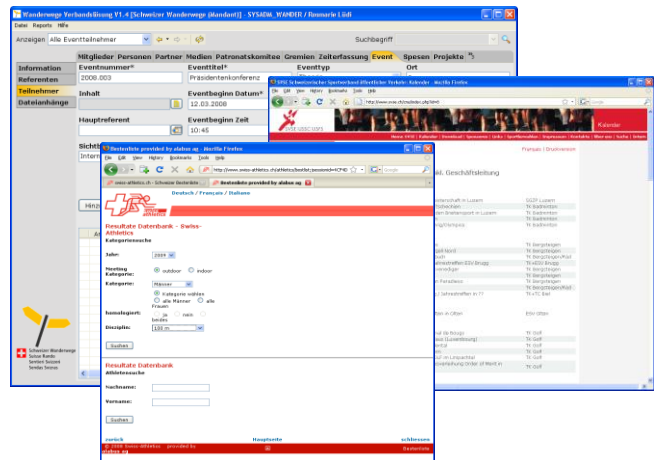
Wanderwege Verbandslösung V1.4 [Schweizer Wanderwege (Mandant)] - SYSADM_WANDER / Rosmarie Lüdi

Datei Reports Hilfe

Anzeigen Alle Eventteilnehmer

Suchbegriff

Mitglieder Personen Partner Medien Patronatskomitee Gremien Zeiterfassung Event Spesen Projekte

Information
Referenten
Teilnehmer
Dateianhänge

Eventnummer*
2008.003

Eventtitel*
Präsidentenkonferenz

Eventtyp

Ort

Inhalt

Eventbeginn Datum*
12.03.2008

Hauptreferent

Eventbeginn Zeit
10:45

Sicht
Intern

Hinz

Schweizer Wanderwege
Suisse Rando
Sentieri Svizzera
Sendas Svizra

SVSS Schweizerischer Sportverband öffentlicher Verkehr - Kalender - Mozilla Firefox

Datei Bearbeiten Ansicht Chronik Lesezeichen Extras Hilfe

http://www.svse.ch/kalender.php?id=0

Kalender

Français | Druckversion

Geschäftsleitung

Bestenliste provided by alabus ag - Mozilla Firefox

File Edit View History Bookmarks Tools Help

http://www.swiss-athletics.ch/athletics/bestlist.jsp

swiss-athletics.ch - Schweizer Bestenliste

Bestenliste provided by alabus ag

Deutsch / Français / Italiano

Resultate Datenbank - Swiss-Athletics

Kategoriensuche

Jahr: 2009

Meeting Kategorie: outdoor indoor

Kategorie: Männer

Kategorie wählen
alle Männer alle Frauen

homologiert: ja nein beides

Disziplin: 100 m

Suchen

Resultate Datenbank

Athletensuche

Nachname:

Vorname:

Suchen

zurück Hauptseite schliessen

© 2008 Swiss-Athletics provided by alabus ag

Bestenliste